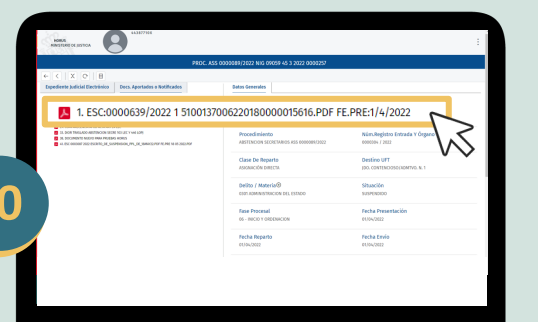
HORUS
MINISTERIO DE JUSTICIA

PROC. ASS 0000089/2022 NIG 09059 45 3 2022 0000257

Expediente Judicial Electrónico
Docs. Aportados y Notificados

Datos Generales

1. ESC:0000639/2022 1 51001370062201800000015616.PDF FE.PRE:1/4/2022

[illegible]
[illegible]
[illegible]

Procedimiento
ABSTENCION SECRETARIOS ASS 0000089/2022

Núm.Registro Entrada Y Órgano
0000204 / 2022

Clase De Reparto
ASIGNACIÓN DIRECTA

Destino UFT
JDO. CONTENCIOSO/ADMTVO. N. 1

Delito / Materia
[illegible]

Situación
SUSPENDIDO

Fase Procesal
00 - INICIO Y ORDENACION

Fecha Presentación
01/04/2022

Fecha Reparto
01/04/2022

Fecha Envío
01/04/2022

0